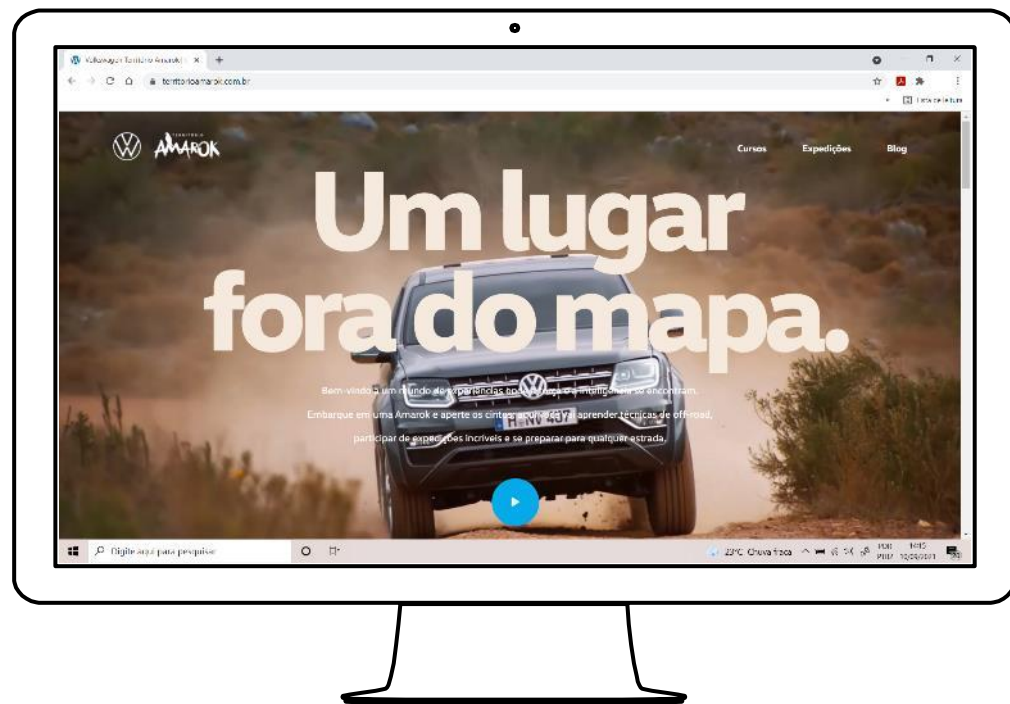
Volkswagen Território Amarok

territorioamarok.com.br

Lista de leitura

TERRITÓRIO AMAROK

Cursos Expedições Blog

Um lugar fora do mapa.

Bem-vindo a um mundo de experiências onde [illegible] e inteligência se encontram. Embarque em uma Amarok e aperte os cintos: aqui você vai aprender técnicas de off-road, participar de expedições incríveis e se preparar para qualquer estrada.

H-NV 457

Digite aqui para pesquisar

22°C Chuva fraca POR PTB2 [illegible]